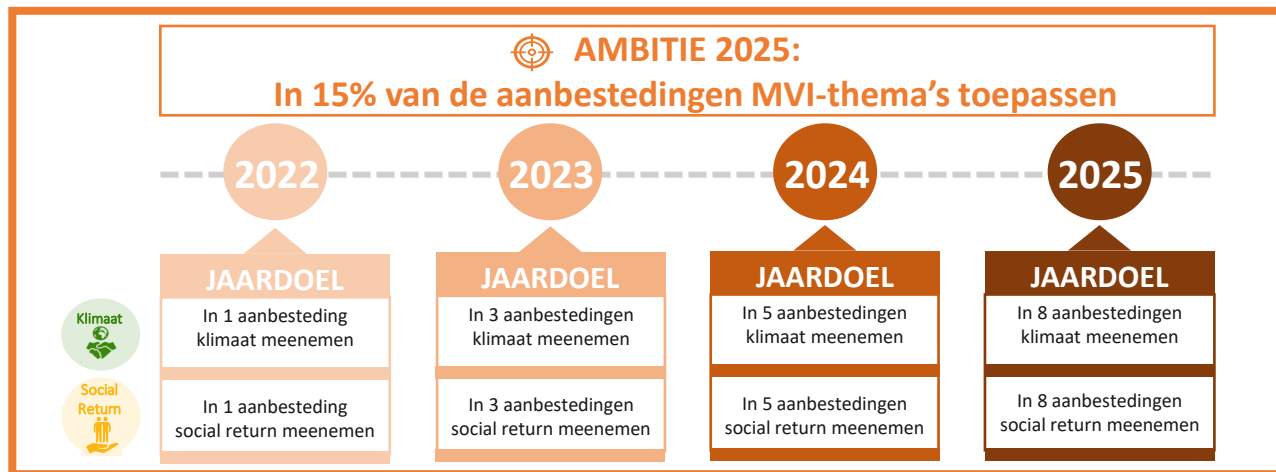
AMBITIE 2025:
In 15% van de aanbestedingen MVI-thema's toepassen

2022

2023

2024

2025

Klimaat

Social Return

JAARDOEL
In 1 aanbesteding klimaat meenemen
In 1 aanbesteding social return meenemen

JAARDOEL
In 3 aanbestedingen klimaat meenemen
In 3 aanbestedingen social return meenemen

JAARDOEL
In 5 aanbestedingen klimaat meenemen
In 5 aanbestedingen social return meenemen

JAARDOEL
In 8 aanbestedingen klimaat meenemen
In 8 aanbestedingen social return meenemen